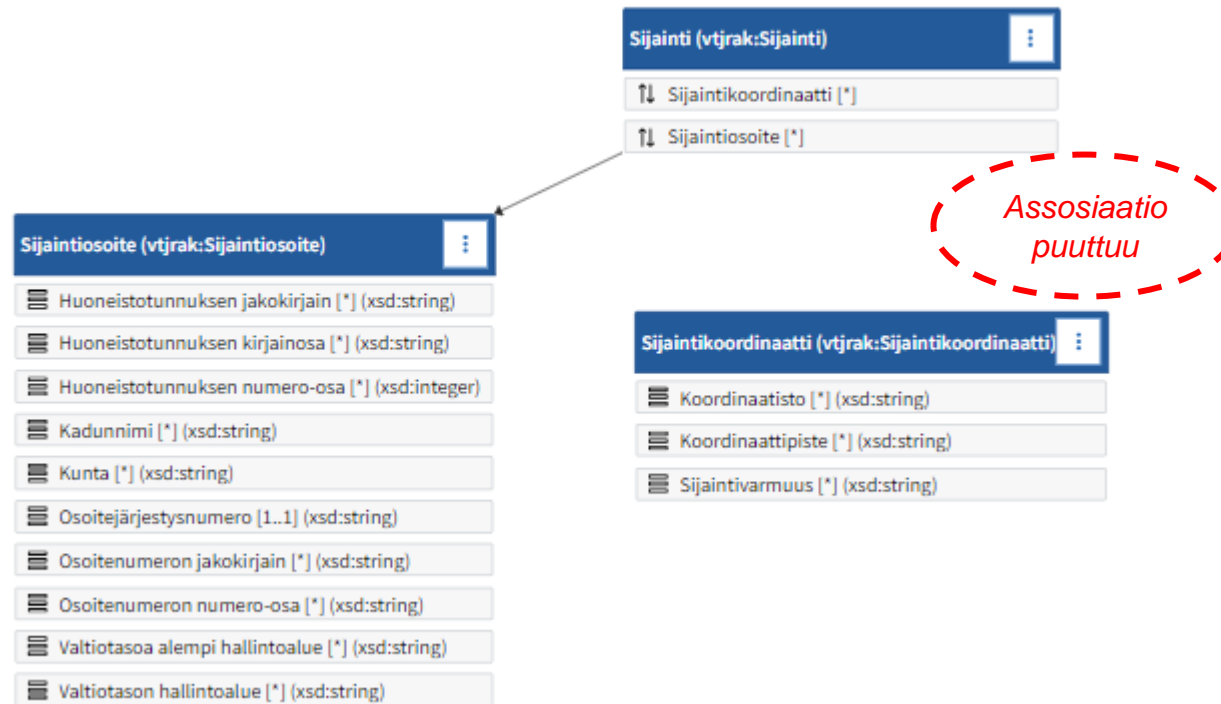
Sijainti (vtjrak:Sijainti)

Sijaintikoordinaatti [*]

Sijaintiosoite [*]

Assosiaatio puuttuu

Sijaintiosoite (vtjrak:Sijaintiosoite)

Huoneistotunnuksen jakokirjain [*] (xsd:string)

Huoneistotunnuksen kirjainosa [*] (xsd:string)

Huoneistotunnuksen numero-osa [*] (xsd:integer)

Kadunnimi [*] (xsd:string)

Kunta [*] (xsd:string)

Osoitejärjestysnumero [1..1] (xsd:string)

Osoitenumeron jakokirjain [*] (xsd:string)

Osoitenumeron numero-osa [*] (xsd:string)

Valtiotasoa alempi hallintoalue [*] (xsd:string)

Valtiotason hallintoalue [*] (xsd:string)

Sijaintikoordinaatti (vtjrak:Sijaintikoordinaatti)

Koordinaatisto [*] (xsd:string)

Koordinaattipiste [*] (xsd:string)

Sijaintivarmuus [*] (xsd:string)